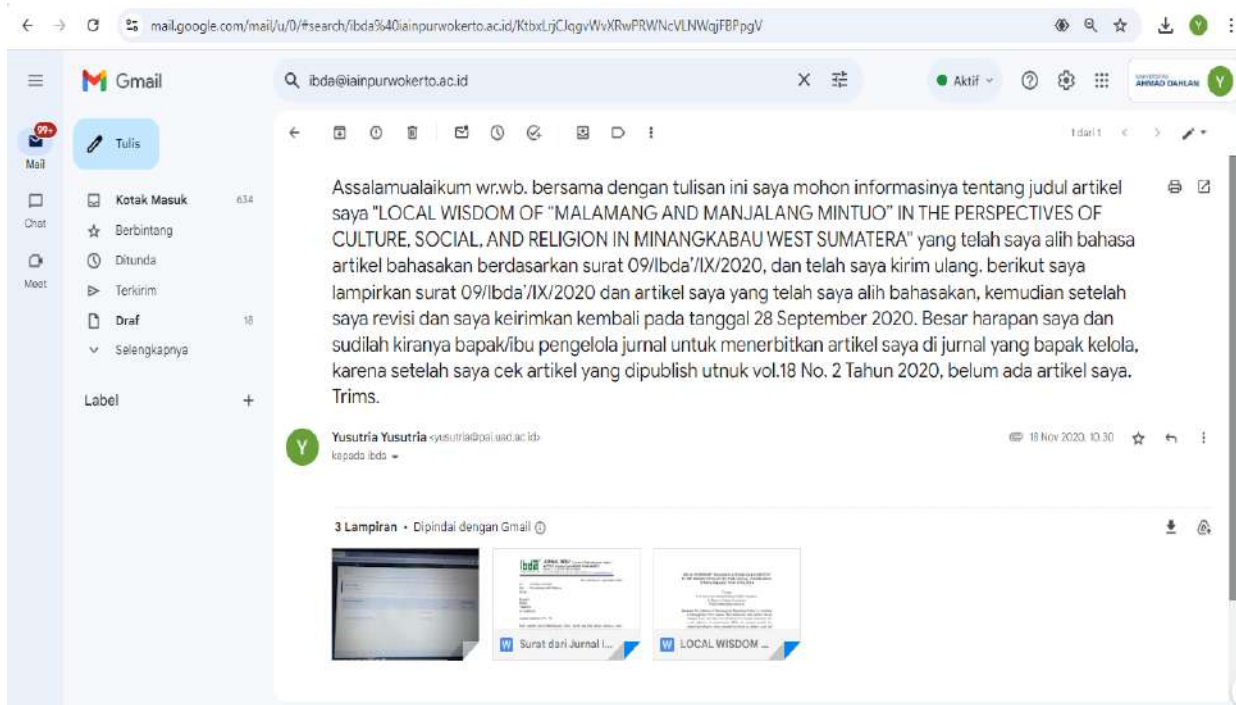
mail.google.com/mail/u/0/#search/ibda%40iainpurwokerto.ac.id/KtbxLrjClqgvWvXRwPRWNcVLNWqjFBPpgV

Gmail

ibda@iainpurwokerto.ac.id

Aktif

AHMAD DAHLAN

Y

99+

Mail

Chat

Meet

Tulis

Kotak Masuk 634

Berbintang

Ditunda

Terkirim

Draf 18

Selengkapnya

Label +

1 dari 1

Assalamualaikum wr.wb. bersama dengan tulisan ini saya mohon informasinya tentang judul artikel saya "LOCAL WISDOM OF "MALAMANG AND MANJALANG MINTUO" IN THE PERSPECTIVES OF CULTURE, SOCIAL, AND RELIGION IN MINANGKABAU WEST SUMATERA" yang telah saya alih bahasa artikel bahasakan berdasarkan surat 09/Ibda'/IX/2020, dan telah saya kirim ulang. berikut saya lampirkan surat 09/Ibda'/IX/2020 dan artikel saya yang telah saya alih bahasakan, kemudian setelah saya revisi dan saya keirimkan kembali pada tanggal 28 September 2020. Besar harapan saya dan sudilah kiranya bapak/ibu pengelola jurnal untuk menerbitkan artikel saya di jurnal yang bapak kelola, karena setelah saya cek artikel yang dipublish utnuk vol.18 No. 2 Tahun 2020, belum ada artikel saya. Trims.

Y

Yusutria Yusutria <yusutria@pai.uad.ac.id>

kepada ibda

18 Nov 2020, 10.30

3 Lampiran • Dipindai dengan Gmail

ibda

Surat dari Jurnal I...

LOCAL WISDOM ...